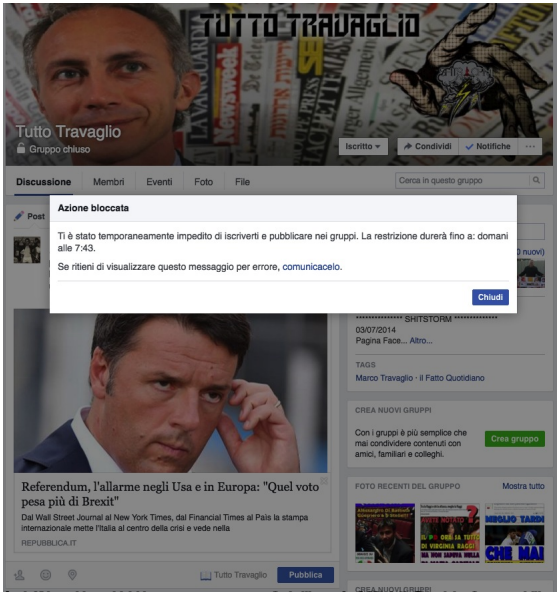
TUTTO TRAVAGLIO

Tutto Travaglio
Gruppo chiuso

Iscritto
Condividi
Notifiche
...

Discussione
Membri
Eventi
Foto
File
Cerca in questo gruppo

Post

Azione bloccata

Ti è stato temporaneamente impedito di iscriverti e pubblicare nei gruppi. La restrizione durerà fino a: domani alle 7:43.

Se ritieni di visualizzare questo messaggio per errore, comunicacelo.

Chiudi

0 nuovi)

************** SHITSTORM **************
03/07/2014
Pagina Face... Altro...

TAGS
Marco Travaglio · Il Fatto Quotidiano

CREA NUOVI GRUPPI
Con i gruppi è più semplice che mai condividere contenuti con amici, familiari e colleghi.
Crea gruppo

FOTO RECENTI DEL GRUPPO
Mostra tutto

CHE MAI

Referendum, l'allarme negli Usa e in Europa: "Quel voto pesa più di Brexit"
Dal Wall Street Journal al New York Times, dal Financial Times al Pais la stampa internazionale mette l'Italia al centro della crisi e vede nella
REPUBBLICA.IT

Tutto Travaglio
Pubblica